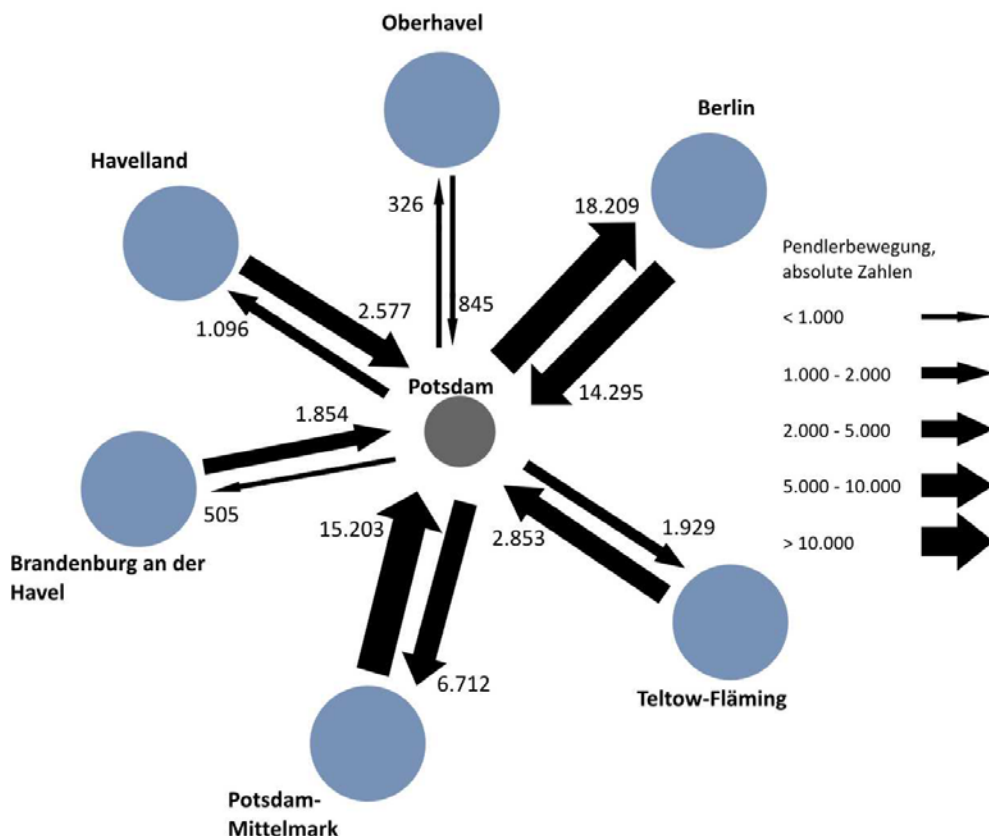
Oberhavel

Berlin

Havelland

326

845

18.209

2.577

1.096

Potsdam

14.295

1.854

505

15.203

2.853

1.929

6.712

Brandenburg an der Havel

Teltow-Fläming

Potsdam-Mittelmark

Pendlerbewegung, absolute Zahlen

< 1.000

1.000 - 2.000

2.000 - 5.000

5.000 - 10.000

> 10.000